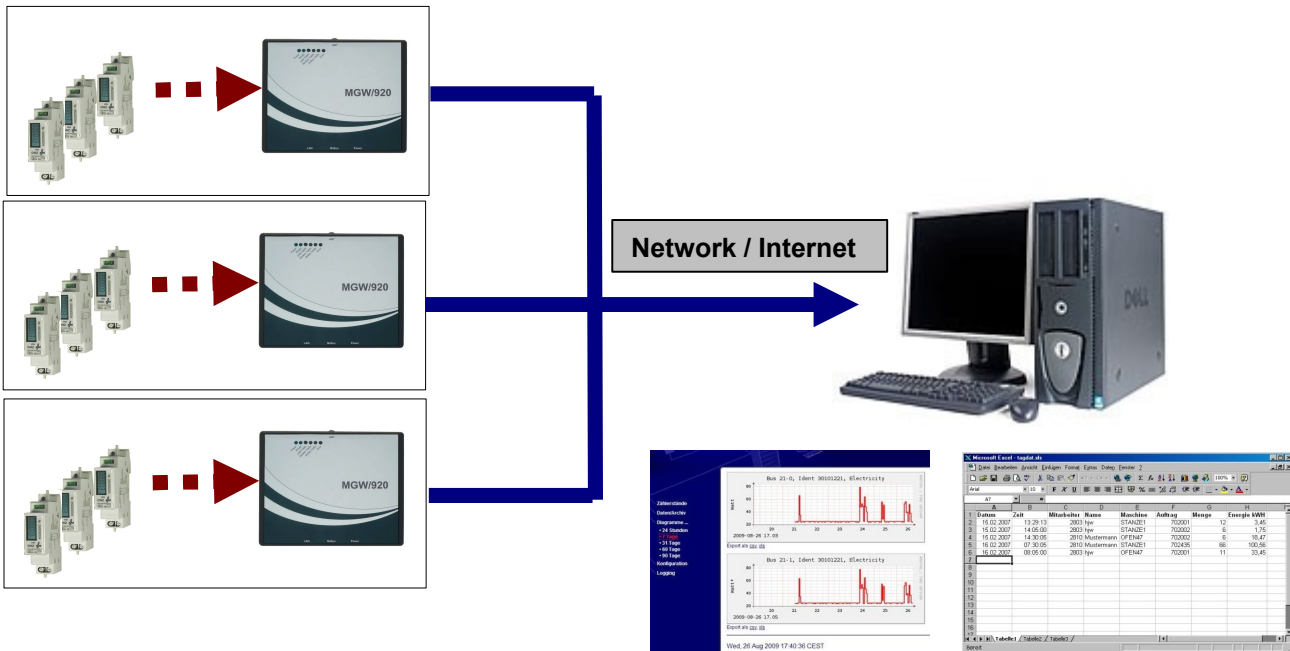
MGW/920

MGW/920

MGW/920

Network / Internet

Zählerstände
Datenarchiv
Diagramme ...
• 24 Stunden
• 7 Tage
• 31 Tage
• 60 Tage
• 90 Tage
Konfiguration
Logging

Bus 21-0, Ident 30101221, Electricity
2009-08-26 17.05
Export als csv xls

Bus 21-1, Ident 30101221, Electricity
2009-08-26 17.05
Export als csv xls

Wed, 26 Aug 2009 17:40:36 CEST

Microsoft Excel - tagdat.xls
Datei Bearbeiten Ansicht Einfügen Format Extras Daten Fenster ?
Arial 10
A7

| | A | B | C | D | E | F | G | H |
|---|---|---|---|---|---|---|---|---|
| 1 | Datum | Zeit | Mitarbeiter | Name | Maschine | Auftrag | Menge | Energie kWH |
| 2 | 15.02.2007 | 13:29:13 | 2803 | hjw | STANZE1 | 702001 | 12 | 3,45 |
| 3 | 15.02.2007 | 14:05:00 | 2803 | hjw | STANZE1 | 702002 | 6 | 1,75 |
| 4 | 15.02.2007 | 14:30:05 | 2810 | Mustermann | OFEN47 | 702002 | 6 | 18,47 |
| 5 | 16.02.2007 | 07:30:05 | 2810 | Mustermann | STANZE1 | 702435 | 66 | 100,56 |
| 6 | 16.02.2007 | 08:05:00 | 2803 | hjw | OFEN47 | 702001 | 11 | 33,45 |
| 7 | | | | | | | | |

Tabelle1 / Tabelle2 / Tabelle3
Bereit